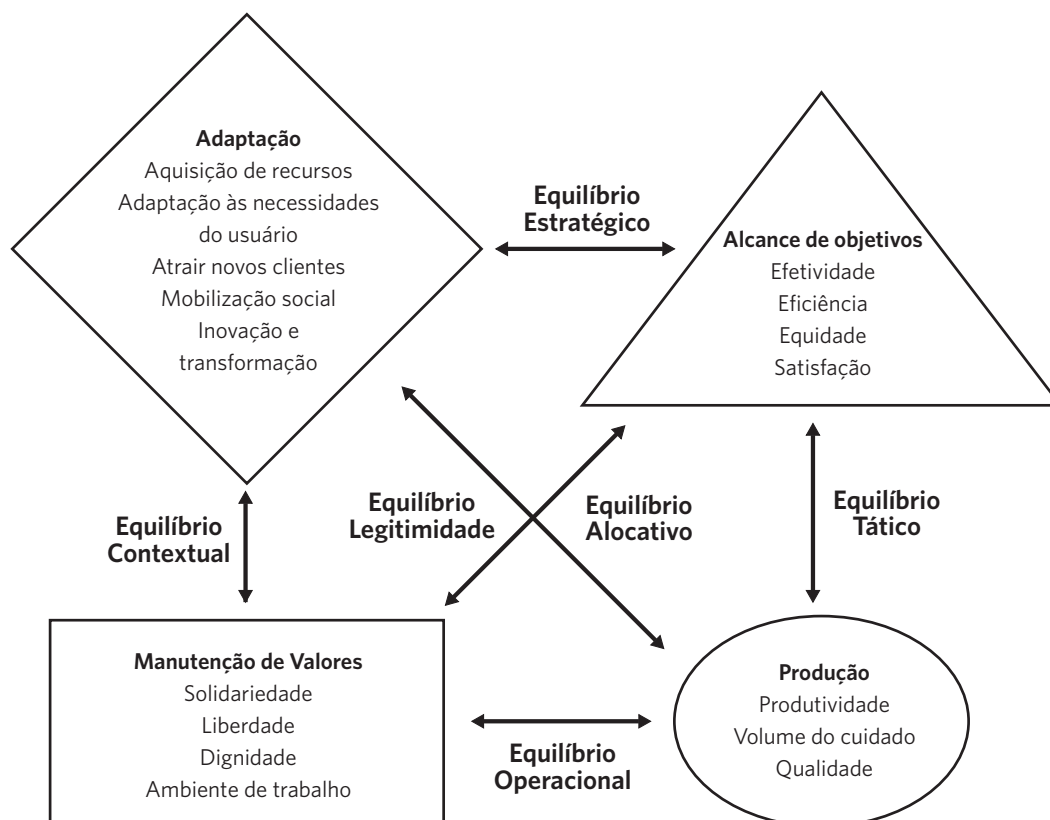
Adaptação
Aquisição de recursos
Adaptação às necessidades do usuário
Atrair novos clientes
Mobilização social
Inovação e transformação

Equilíbrio Estratégico

Alcance de objetivos
Efetividade
Eficiência
Equidade
Satisfação

Equilíbrio Contextual

Equilíbrio Legitimidade

Equilíbrio Alocativo

Equilíbrio Tático

Manutenção de Valores
Solidariedade
Liberdade
Dignidade
Ambiente de trabalho

Equilíbrio Operacional

Produção
Produtividade
Volume do cuidado
Qualidade